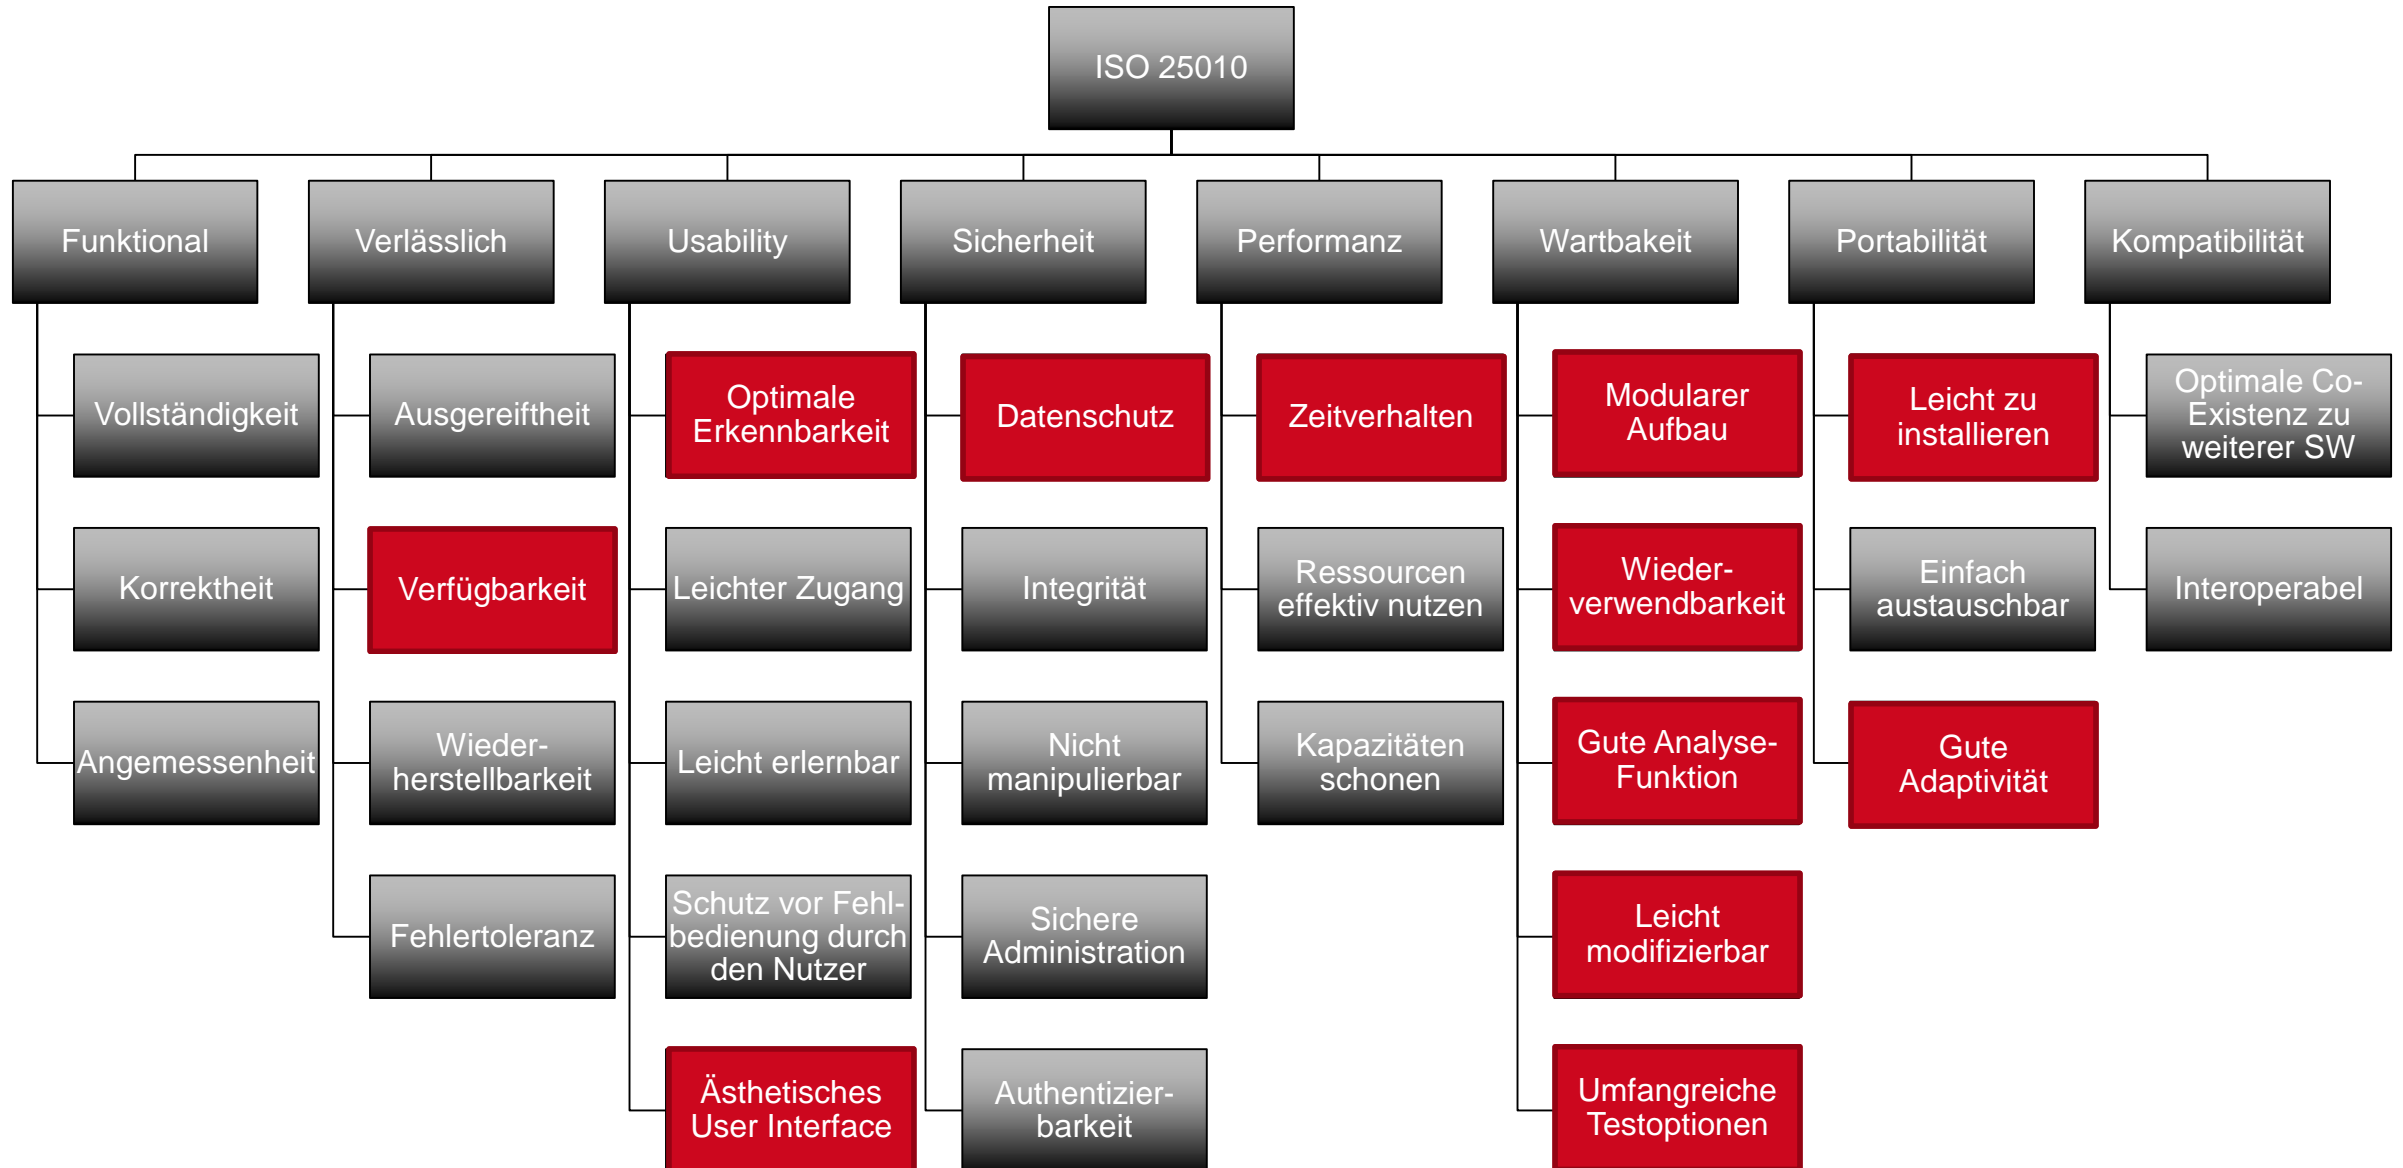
ISO 25010

Funktional
Vollständigkeit
Korrektheit
Angemessenheit

Verlässlich
Ausgereiftheit
Verfügbarkeit
Wiederherstellbarkeit
Fehlertoleranz

Usability
Optimale Erkennbarkeit
Leichter Zugang
Leicht erlernbar
Schutz vor Fehlbedienung durch den Nutzer
Ästhetisches User Interface

Sicherheit
Datenschutz
Integrität
Nicht manipulierbar
Sichere Administration
Authentizierbarkeit

Performanz
Zeitverhalten
Ressourcen effektiv nutzen
Kapazitäten schonen

Wartbakeit
Modularer Aufbau
Wiederverwendbarkeit
Gute Analyse-Funktion
Leicht modifizierbar
Umfangreiche Testoptionen

Portabilität
Leicht zu installieren
Einfach austauschbar
Gute Adaptivität

Kompatibilität
Optimale Co-Existenz zu weiterer SW
Interoperabel